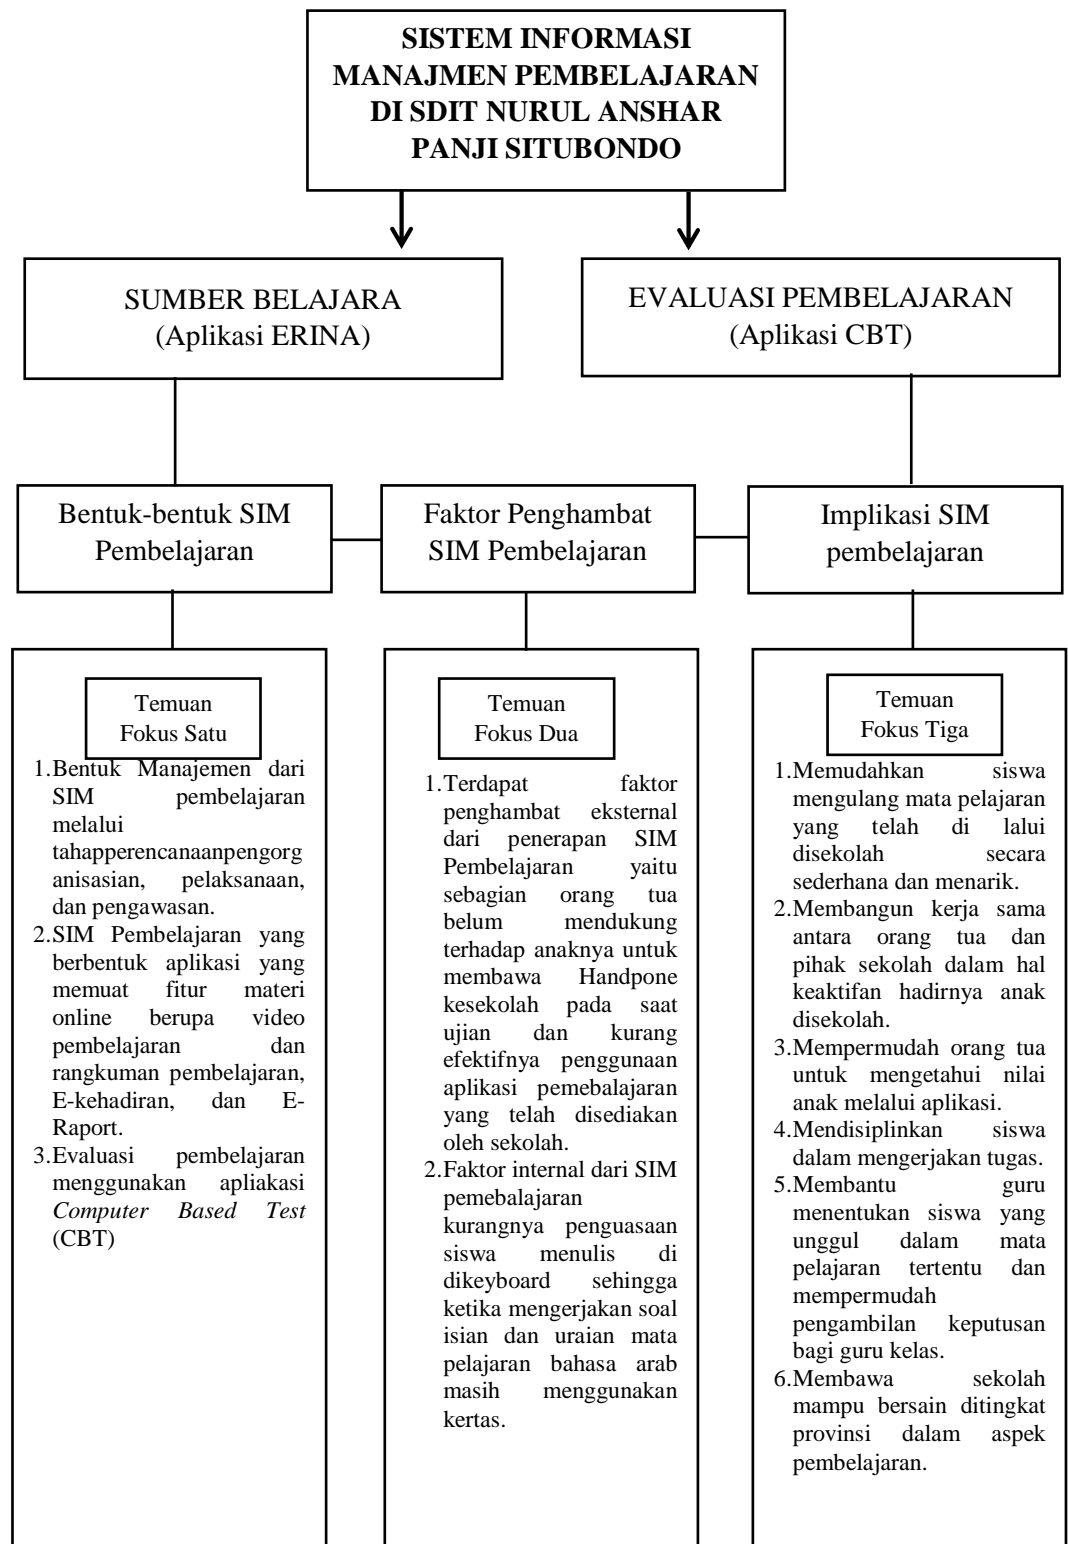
SISTEM INFORMASI MANAJMEN PEMBELAJARAN DI SDIT NURUL ANSHAR PANJI SITUBONDO

SUMBER BELAJARA
(Aplikasi ERINA)

EVALUASI PEMBELAJARAN
(Aplikasi CBT)

Bentuk-bentuk SIM Pembelajaran

Faktor Penghambat SIM Pembelajaran

Implikasi SIM pembelajaran

Temuan Fokus Satu

1.Bentuk Manajemen dari SIM pembelajaran melalui tahapperencanaanpengorganisasian, pelaksanaan, dan pengawasan.
2.SIM Pembelajaran yang berbentuk aplikasi yang memuat fitur materi online berupa video pembelajaran dan rangkuman pembelajaran, E-kehadiran, dan E-Raport.
3.Evaluasi pembelajaran menggunakan apliakasi *Computer Based Test* (CBT)

Temuan Fokus Dua

1.Terdapat faktor penghambat eksternal dari penerapan SIM Pembelajaran yaitu sebagian orang tua belum mendukung terhadap anaknya untuk membawa Handpone kesekolah pada saat ujian dan kurang efektifnya penggunaan aplikasi pemebalajaran yang telah disediakan oleh sekolah.
2.Faktor internal dari SIM pemebalajaran kurangnya penguasaan siswa menulis di dikeyboard sehingga ketika mengerjakan soal isian dan uraian mata pelajaran bahasa arab masih menggunakan kertas.

Temuan Fokus Tiga

1.Memudahkan siswa mengulang mata pelajaran yang telah di lalui disekolah secara sederhana dan menarik.
2.Membangun kerja sama antara orang tua dan pihak sekolah dalam hal keaktifan hadirnya anak disekolah.
3.Mempermudah orang tua untuk mengetahui nilai anak melalui aplikasi.
4.Mendisiplinkan siswa dalam mengerjakan tugas.
5.Membantu guru menentukan siswa yang unggul dalam mata pelajaran tertentu dan mempermudah pengambilan keputusan bagi guru kelas.
6.Membawa sekolah mampu bersain ditingkat provinsi dalam aspek pembelajaran.